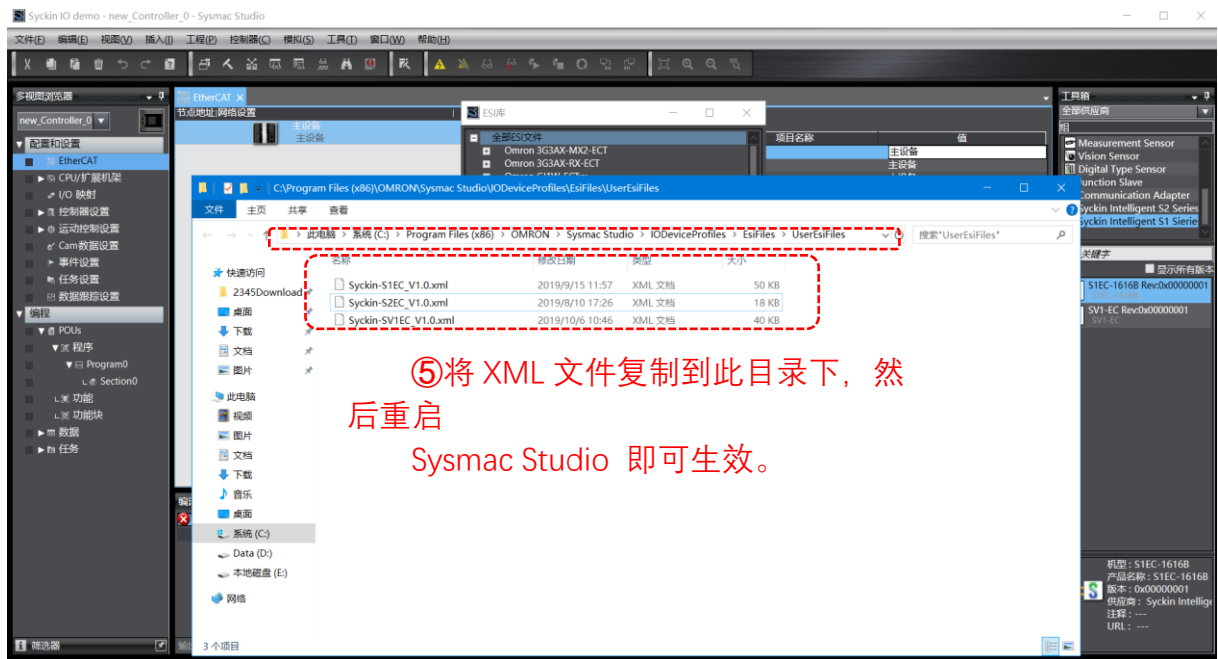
Syckin IO demo - new_Controller_0 - Sysmac Studio

文件(F) 编辑(E) 视图(V) 插入(I) 工程(P) 控制器(C) 模拟(S) 工具(T) 窗口(W) 帮助(H)

多视图浏览器
new_Controller_0
配置和设置
EtherCAT
CPU/扩展机架
I/O 映射
控制器设置
运动控制设置
Cam数据设置
事件设置
任务设置
数据跟踪设置
编程
POUs
程序
Program0
Section0
功能
功能块
数据
任务

筛选器

EtherCAT
节点地址|网络设置
主设备
主设备

ESI库
全部ESI文件
Omron 3G3AX-MX2-ECT
Omron 3G3AX-RX-ECT

项目名称 值
主设备
主设备

C:\Program Files (x86)\OMRON\Sysmac Studio\IODeviceProfiles\EsiFiles\UserEsiFiles

文件 主页 共享 查看

此电脑 > 系统 (C:) > Program Files (x86) > OMRON > Sysmac Studio > IODeviceProfiles > EsiFiles > UserEsiFiles

搜索"UserEsiFiles"

快速访问
2345Download
桌面
下载
文档
图片
此电脑
视频
图片
文档
下载
音乐
桌面
系统 (C:)
Data (D:)
本地磁盘 (E:)
网络

| 名称 | 修改日期 | 类型 | 大小 |
|---|---|---|---|
| Syckin-S1EC_V1.0.xml | 2019/9/15 11:57 | XML 文档 | 50 KB |
| Syckin-S2EC_V1.0.xml | 2019/8/10 17:26 | XML 文档 | 18 KB |
| Syckin-SV1EC_V1.0.xml | 2019/10/6 10:46 | XML 文档 | 40 KB |

⑤将 XML 文件复制到此目录下，然后重启

Sysmac Studio 即可生效。

3 个项目

工具箱
全部供应商
Measurement Sensor
Vision Sensor
Digital Type Sensor
Function Slave
Communication Adapter
Syckin Intelligent S2 Series
Syckin Intelligent S1 Series
关键字
显示所有版本
S1EC-1616B Rev:0x00000001
SV1-EC Rev:0x00000001
SV1-EC

机型：S1EC-1616B
产品名称：S1EC-1616B
版本：0x00000001
供应商：Syckin Intellige
注释：---
URL：---